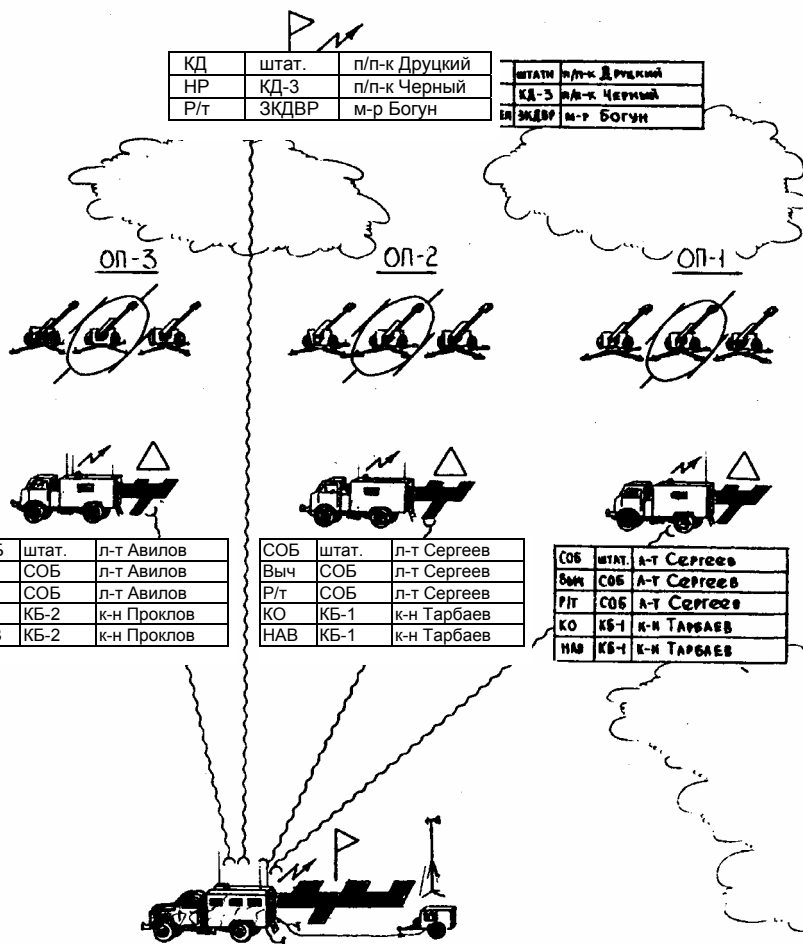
| КД | штат. | п/п-к Друцкий |
|---|---|---|
| НР | КД-3 | п/п-к Черный |
| Р/т | ЗКДВР | м-р Богун |

| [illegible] | штатн | п/п-к Друцкий |
|---|---|---|
| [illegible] | КД-3 | п/п-к Черный |
| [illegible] | ЗКДВР | м-р Богун |

ОП-3

ОП-2

ОП-1

| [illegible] | штат. | л-т Авилов |
|---|---|---|
| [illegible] | СОБ | л-т Авилов |
| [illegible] | СОБ | л-т Авилов |
| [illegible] | КБ-2 | к-н Проклов |
| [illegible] | КБ-2 | к-н Проклов |

| СОБ | штат. | л-т Сергеев |
|---|---|---|
| Выч | СОБ | л-т Сергеев |
| Р/т | СОБ | л-т Сергеев |
| КО | КБ-1 | к-н Тарбаев |
| НАВ | КБ-1 | к-н Тарбаев |

| СОБ | штат. | л-т Сергеев |
|---|---|---|
| Выч | СОБ | л-т Сергеев |
| Р/т | СОБ | л-т Сергеев |
| КО | КБ-1 | к-н Тарбаев |
| НАВ | КБ-1 | к-н Тарбаев |